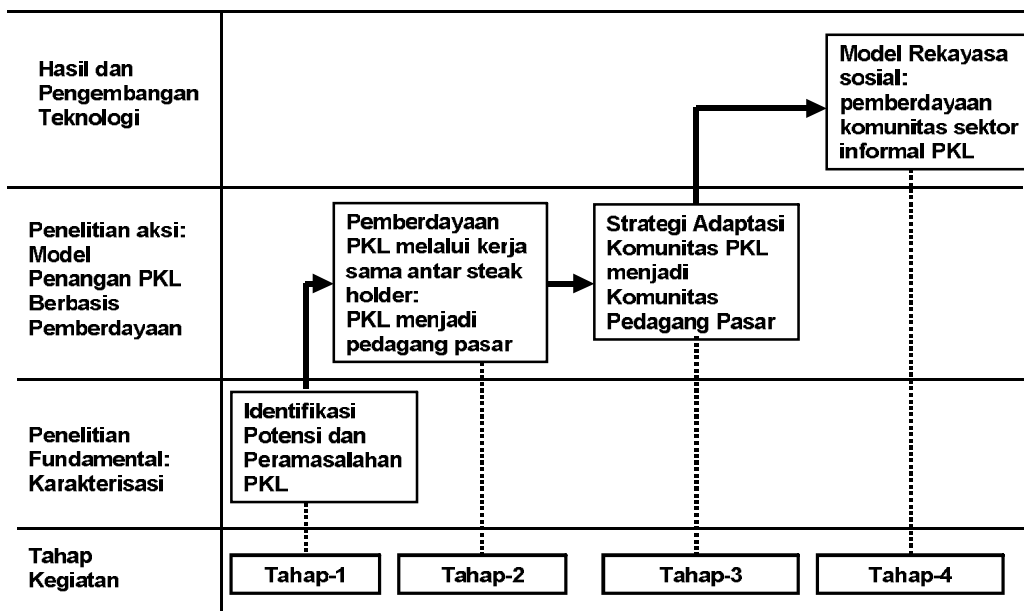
Hasil dan Pengembangan Teknologi

Model Rekayasa sosial: pemberdayaan komunitas sektor informal PKL

Penelitian aksi: Model Penangan PKL Berbasis Pemberdayaan

Pemberdayaan PKL melalui kerja sama antar steak holder: PKL menjadi pedagang pasar

Strategi Adaptasi Komunitas PKL menjadi Komunitas Pedagang Pasar

Penelitian Fundamental: Karakterisasi

Identifikasi Potensi dan Peramasalahan PKL

Tahap Kegiatan

Tahap-1

Tahap-2

Tahap-3

Tahap-4